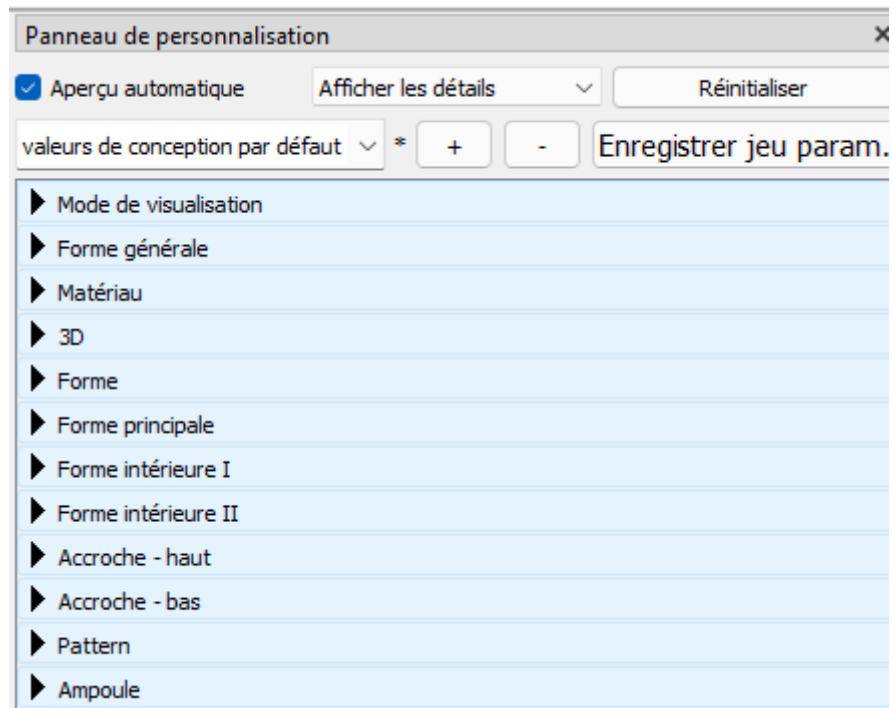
Panneau de personnalisation ×

Aperçu automatique
Afficher les détails
Réinitialiser

valeurs de conception par défaut
*
+
-
Enregistrer jeu param.

Mode de visualisation
Forme générale
Matériau
3D
Forme
Forme principale
Forme intérieure I
Forme intérieure II
Accroche - haut
Accroche - bas
Pattern
Ampoule